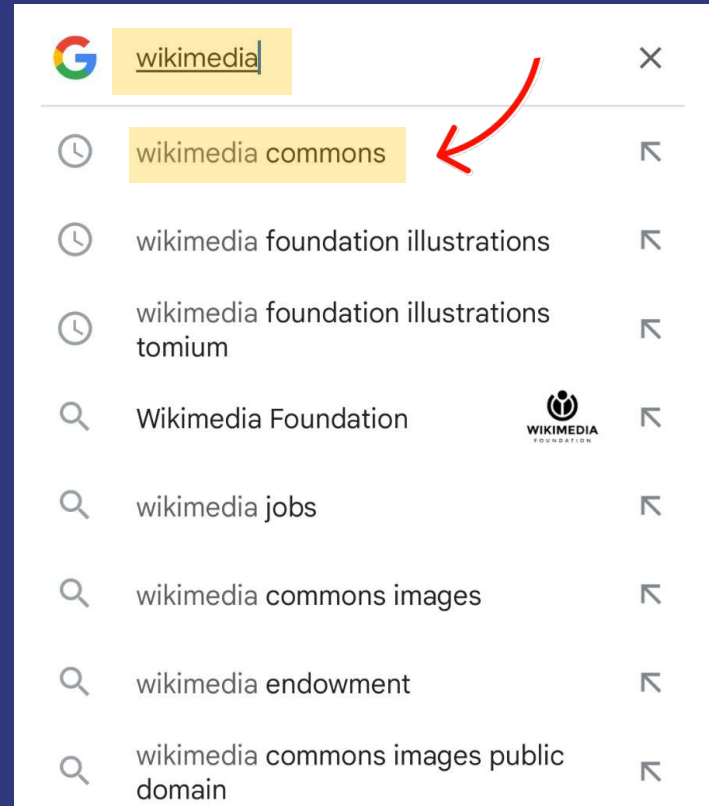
wikimedia

wikimedia commons

wikimedia foundation illustrations

wikimedia foundation illustrations tomium

Wikimedia Foundation

WIKIMEDIA
FOUNDATION

wikimedia jobs

wikimedia commons images

wikimedia endowment

wikimedia commons images public domain